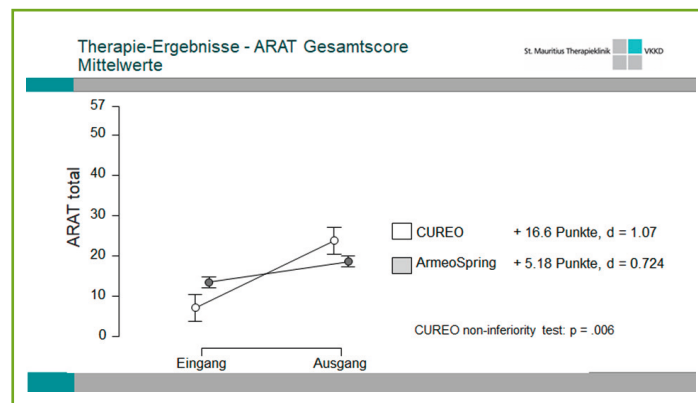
Therapie-Ergebnisse - ARAT Gesamtscore
Mittelwerte

St. Mauritius Therapieklinik VKKD

57
50
40
30
20
10
0

ARAT total

Eingang
Ausgang

CUREO + 16.6 Punkte, d = 1.07
ArmeoSpring + 5.18 Punkte, d = 0.724

CUREO non-inferiority test: p = .006